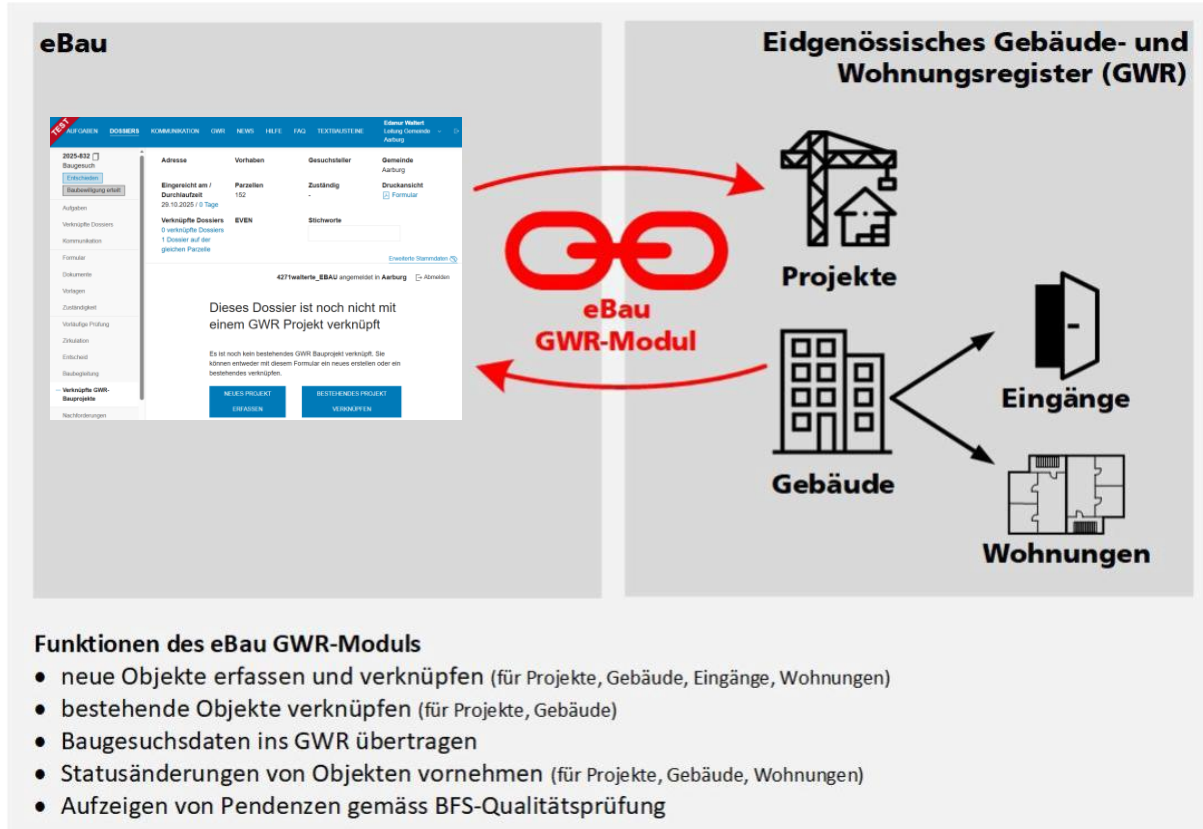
eBau

TEST AUFGABEN DOSSIERS KOMMUNIKATION GWR NEWS HILFE FAQ TEXTBAUSTEINE Edmur Walter Leitung Gemeinde Aarburg

2025-832 Baugesuch
Entscheiden
Baubewilligung erteilt
Aufgaben
Verknüpfte Dossiers
Kommunikation
Formular
Dokumente
Vorlagen
Zuständigkeit
Vorläufige Prüfung
Zirkulation
Entscheid
Baubegleitung
Verknüpfte GWR-Bauprojekte
Nachforderungen

| Adresse | Vorhaben | Gesuchsteller | Gemeinde |
|---|---|---|---|
| | | | Aarburg |
| Eingereicht am / Durchlaufzeit | Parzellen | Zuständig | Druckansicht |
| 29.10.2025 / 0 Tage | 152 | - | Formular |
| Verknüpfte Dossiers | EVEN | Stichworte | |
| 0 verknüpfte Dossiers 1 Dossier auf der gleichen Parzelle | | | |

Erweiterte Stammdaten

4271walterte_EBAU angemeldet in Aarburg Abmelden

Dieses Dossier ist noch nicht mit einem GWR Projekt verknüpft

Es ist noch kein bestehendes GWR Bauprojekt verknüpft. Sie können entweder mit diesem Formular ein neues erstellen oder ein bestehendes verknüpfen.

NEUES PROJEKT ERFASSEN

BESTEHENDES PROJEKT VERKNÜPFEN

eBau GWR-Modul

Eidgenössisches Gebäude- und Wohnungsregister (GWR)

Projekte

Gebäude

Eingänge

Wohnungen

Funktionen des eBau GWR-Moduls
• neue Objekte erfassen und verknüpfen (für Projekte, Gebäude, Eingänge, Wohnungen)
• bestehende Objekte verknüpfen (für Projekte, Gebäude)
• Baugesuchsdaten ins GWR übertragen
• Statusänderungen von Objekten vornehmen (für Projekte, Gebäude, Wohnungen)
• Aufzeigen von Pendenzen gemäss BFS-Qualitätsprüfung